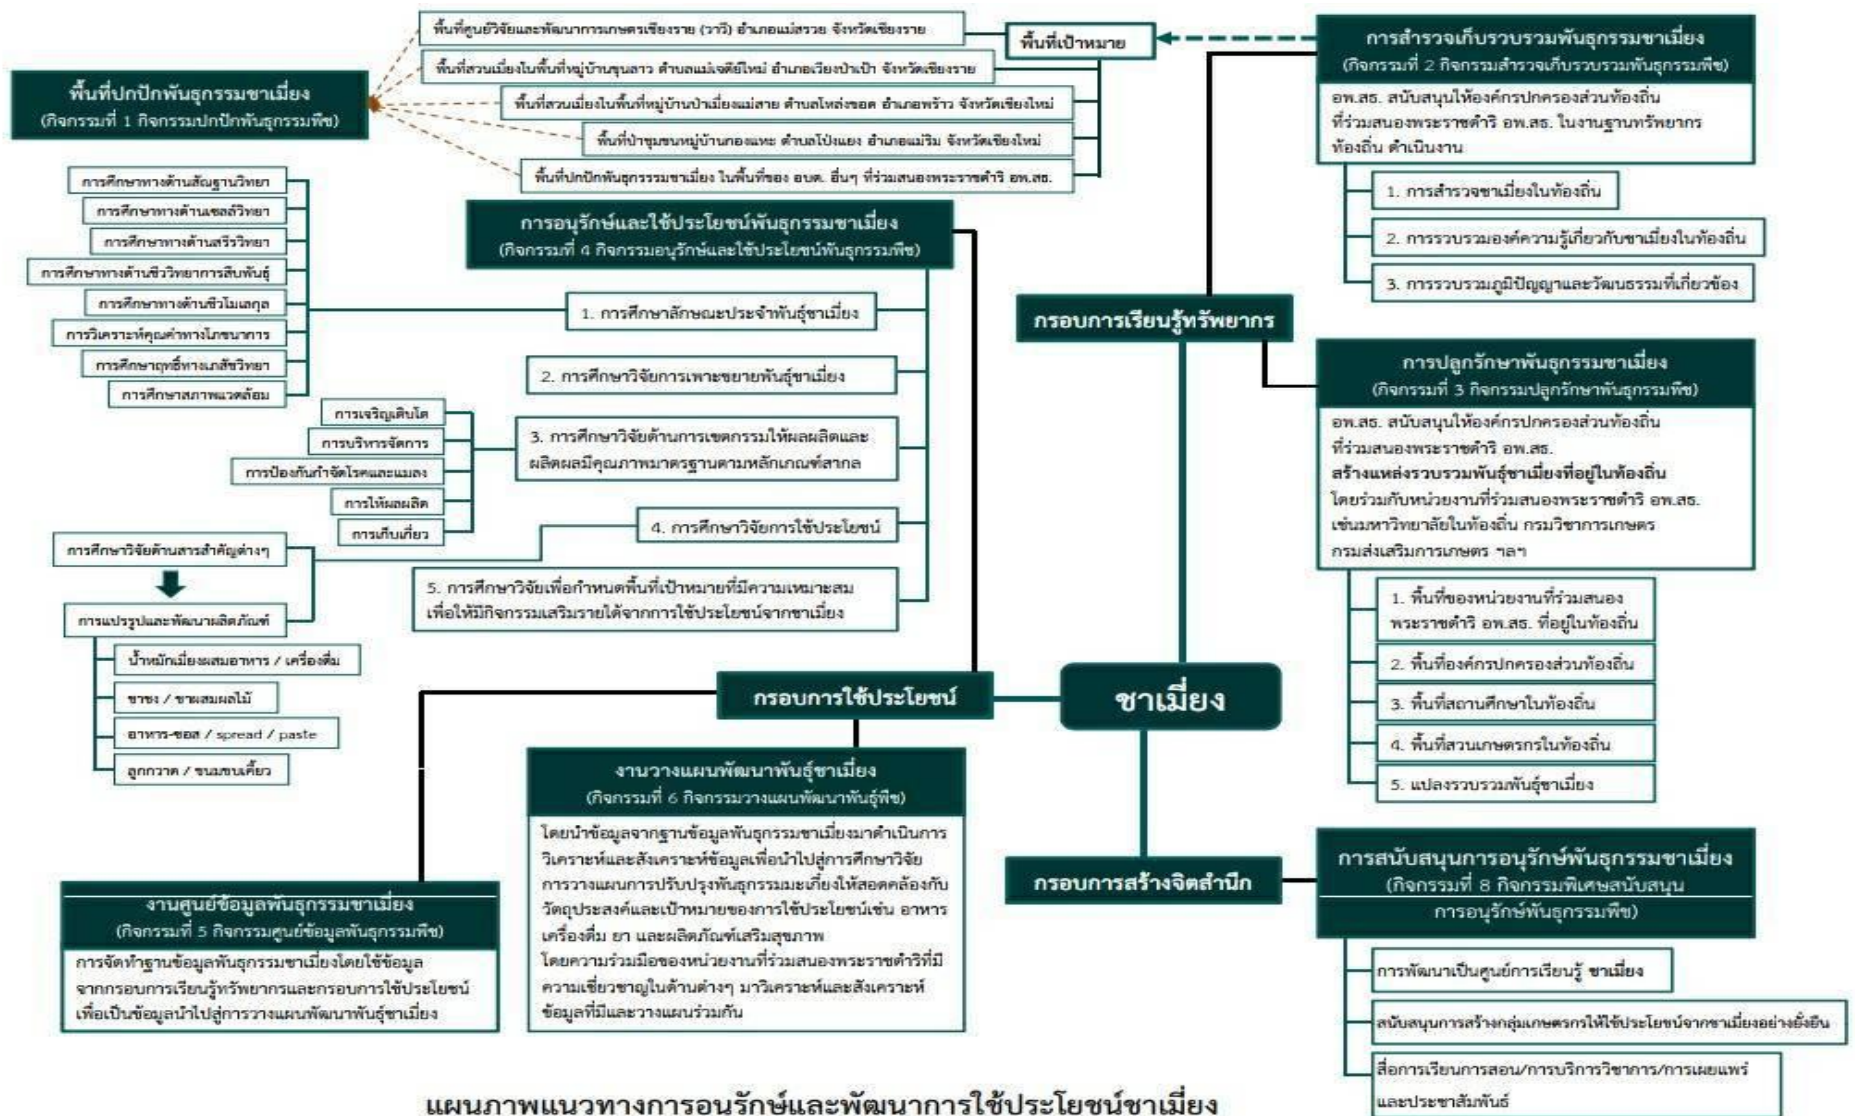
พื้นที่ปกปักพันธุกรรมชาเมี่ยง
(กิจกรรมที่ 1 กิจกรรมปกปักพันธุกรรมพืช)

พื้นที่ศูนย์วิจัยและพัฒนาการเกษตรเชียงราย (ววว) อำเภอแม่สรวย จังหวัดเชียงราย
พื้นที่สวนเมี่ยงในพื้นที่หมู่บ้านขุนลาว ตำบลแม่เจดีย์ใหม่ อำเภอเวียงป่าเป้า จังหวัดเชียงราย
พื้นที่สวนเมี่ยงในพื้นที่หมู่บ้านป่าเมี่ยงแม่สาย ตำบลโหล่งขอด อำเภอพร้าว จังหวัดเชียงใหม่
พื้นที่ป่าชุมชนหมู่บ้านกองแหะ ตำบลโป่งแยง อำเภอแม่ริม จังหวัดเชียงใหม่
พื้นที่ปกปักพันธุกรรมชาเมี่ยง ในพื้นที่ของ อบต. อื่นๆ ที่ร่วมสนองพระราชดำริ อพ.สธ.

พื้นที่เป้าหมาย

การสำรวจเก็บรวบรวมพันธุกรรมชาเมี่ยง
(กิจกรรมที่ 2 กิจกรรมสำรวจเก็บรวบรวมพันธุกรรมพืช)
อพ.สธ. สนับสนุนให้องค์กรปกครองส่วนท้องถิ่นที่ร่วมสนองพระราชดำริ อพ.สธ. ในงานฐานทรัพยากรท้องถิ่น ดำเนินงาน
1. การสำรวจชาเมี่ยงในท้องถิ่น
2. การรวบรวมองค์ความรู้เกี่ยวกับชาเมี่ยงในท้องถิ่น
3. การรวบรวมภูมิปัญญาและวัฒนธรรมที่เกี่ยวข้อง

การศึกษาทางด้านสัณฐานวิทยา
การศึกษาทางด้านเซลล์วิทยา
การศึกษาทางด้านสรีรวิทยา
การศึกษาทางด้านชีววิทยาการสืบพันธุ์
การศึกษาทางด้านชีวโมเลกุล
การวิเคราะห์คุณค่าทางโภชนาการ
การศึกษาฤทธิ์ทางเภสัชวิทยา
การศึกษาสภาพแวดล้อม

การอนุรักษ์และใช้ประโยชน์พันธุกรรมชาเมี่ยง
(กิจกรรมที่ 4 กิจกรรมอนุรักษ์และใช้ประโยชน์พันธุกรรมพืช)
1. การศึกษาลักษณะประจำพันธุ์ชาเมี่ยง
2. การศึกษาวิจัยการเพาะขยายพันธุ์ชาเมี่ยง
3. การศึกษาวิจัยด้านการเขตกรรมให้ผลผลิตและผลิตผลมีคุณภาพมาตรฐานตามหลักเกณฑ์สากล
4. การศึกษาวิจัยการใช้ประโยชน์
5. การศึกษาวิจัยเพื่อกำหนดพื้นที่เป้าหมายที่มีความเหมาะสม เพื่อให้มีกิจกรรมเสริมรายได้จากการใช้ประโยชน์จากชาเมี่ยง

การเจริญเติบโต
การบริหารจัดการ
การป้องกันกำจัดโรคและแมลง
การให้ผลผลิต
การเก็บเกี่ยว

การศึกษาวิจัยด้านสารสำคัญต่างๆ
การแปรรูปและพัฒนาผลิตภัณฑ์
น้ำหมักเมี่ยงผสมอาหาร / เครื่องดื่ม
ชาชง / ชาผสมผลไม้
อาหาร-ซอส / spread / paste
ลูกกวาด / ขนมขบเคี้ยว

กรอบการเรียนรู้ทรัพยากร

การปลูกรักษาพันธุกรรมชาเมี่ยง
(กิจกรรมที่ 3 กิจกรรมปลูกรักษาพันธุกรรมพืช)
อพ.สธ. สนับสนุนให้องค์กรปกครองส่วนท้องถิ่นที่ร่วมสนองพระราชดำริ อพ.สธ.
สร้างแหล่งรวบรวมพันธุ์ชาเมี่ยงที่อยู่ในท้องถิ่น
โดยร่วมกับหน่วยงานที่ร่วมสนองพระราชดำริ อพ.สธ. เช่นมหาวิทยาลัยในท้องถิ่น กรมวิชาการเกษตร กรมส่งเสริมการเกษตร ฯลฯ
1. พื้นที่ของหน่วยงานที่ร่วมสนองพระราชดำริ อพ.สธ. ที่อยู่ในท้องถิ่น
2. พื้นที่องค์กรปกครองส่วนท้องถิ่น
3. พื้นที่สถานศึกษาในท้องถิ่น
4. พื้นที่สวนเกษตรกรในท้องถิ่น
5. แปลงรวบรวมพันธุ์ชาเมี่ยง

ชาเมี่ยง

กรอบการใช้ประโยชน์

งานวางแผนพัฒนาพันธุ์ชาเมี่ยง
(กิจกรรมที่ 6 กิจกรรมวางแผนพัฒนาพันธุ์พืช)
โดยนำข้อมูลจากฐานข้อมูลพันธุกรรมชาเมี่ยงมาดำเนินการวิเคราะห์และสังเคราะห์ข้อมูลเพื่อนำไปสู่การศึกษาวิจัย การวางแผนการปรับปรุงพันธุกรรมมะเกี่ยงให้สอดคล้องกับวัตถุประสงค์และเป้าหมายของการใช้ประโยชน์เช่น อาหาร เครื่องดื่ม ยา และผลิตภัณฑ์เสริมสุขภาพ โดยความร่วมมือของหน่วยงานที่ร่วมสนองพระราชดำริที่มีความเชี่ยวชาญในด้านต่างๆ มาวิเคราะห์และสังเคราะห์ข้อมูลที่มีและวางแผนร่วมกัน

งานศูนย์ข้อมูลพันธุกรรมชาเมี่ยง
(กิจกรรมที่ 5 กิจกรรมศูนย์ข้อมูลพันธุกรรมพืช)
การจัดทำฐานข้อมูลพันธุกรรมชาเมี่ยงโดยใช้ข้อมูลจากกรอบการเรียนรู้ทรัพยากรและกรอบการใช้ประโยชน์ เพื่อเป็นข้อมูลนำไปสู่การวางแผนพัฒนาพันธุ์ชาเมี่ยง

กรอบการสร้างจิตสำนึก

การสนับสนุนการอนุรักษ์พันธุกรรมชาเมี่ยง
(กิจกรรมที่ 8 กิจกรรมพิเศษสนับสนุนการอนุรักษ์พันธุกรรมพืช)
การพัฒนาเป็นศูนย์การเรียนรู้ ชาเมี่ยง
สนับสนุนการสร้างกลุ่มเกษตรกรให้ใช้ประโยชน์จากชาเมี่ยงอย่างยั่งยืน
สื่อการเรียนการสอน/การบริการวิชาการ/การเผยแพร่และประชาสัมพันธ์

แผนภาพแนวทางการอนุรักษ์และพัฒนาการใช้ประโยชน์ชาเมี่ยง